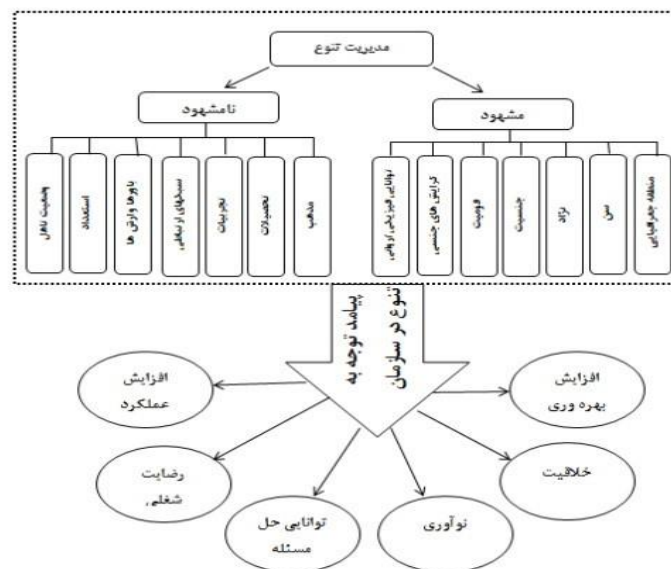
مدیریت تنوع

نامشهود

مشهود

وضعیت تاهل

استعداد

باورها و ارزش ها

سبکهای ارتباطی

تجربیات

تحصیلات

مذهب

توانایی فیزیکی و ذهنی

گرایش های جنسی

قومیت

جنسیت

نژاد

سن

منطقه جغرافیایی

پیامد توجه به تنوع در سازمان

افزایش عملکرد

افزایش بهره وری

رضایت شغلی

خلاقیت

توانایی حل مسئله

نوآوری